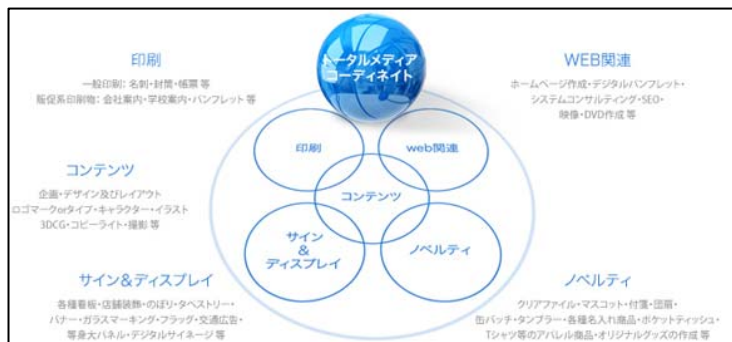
トータルメディア
コーディネイト

印刷

一般印刷：名刺・封筒・帳票 等
販促系印刷物：会社案内・学校案内・パンフレット 等

WEB関連

ホームページ作成・デジタルパンフレット・
システムコンサルティング・SEO・
映像・DVD作成 等

コンテンツ

企画・デザイン及びレイアウト
ロゴマークorタイプ・キャラクター・イラスト
3DCG・コピーライト・撮影 等

印刷

web関連

コンテンツ

サイン
&
ディスプレイ

ノベルティ

サイン＆ディスプレイ

各種看板・店舗装飾・のぼり・タペストリー・
バナー・ガラスマーキング・フラッグ・交通広告・
等身大パネル・デジタルサイネージ 等

ノベルティ

クリアファイル・マスコット・付箋・団扇・
缶バッチ・タンブラー・各種名入れ商品・ポケットティッシュ・
Tシャツ等のアパレル商品・オリジナルグッズの作成 等